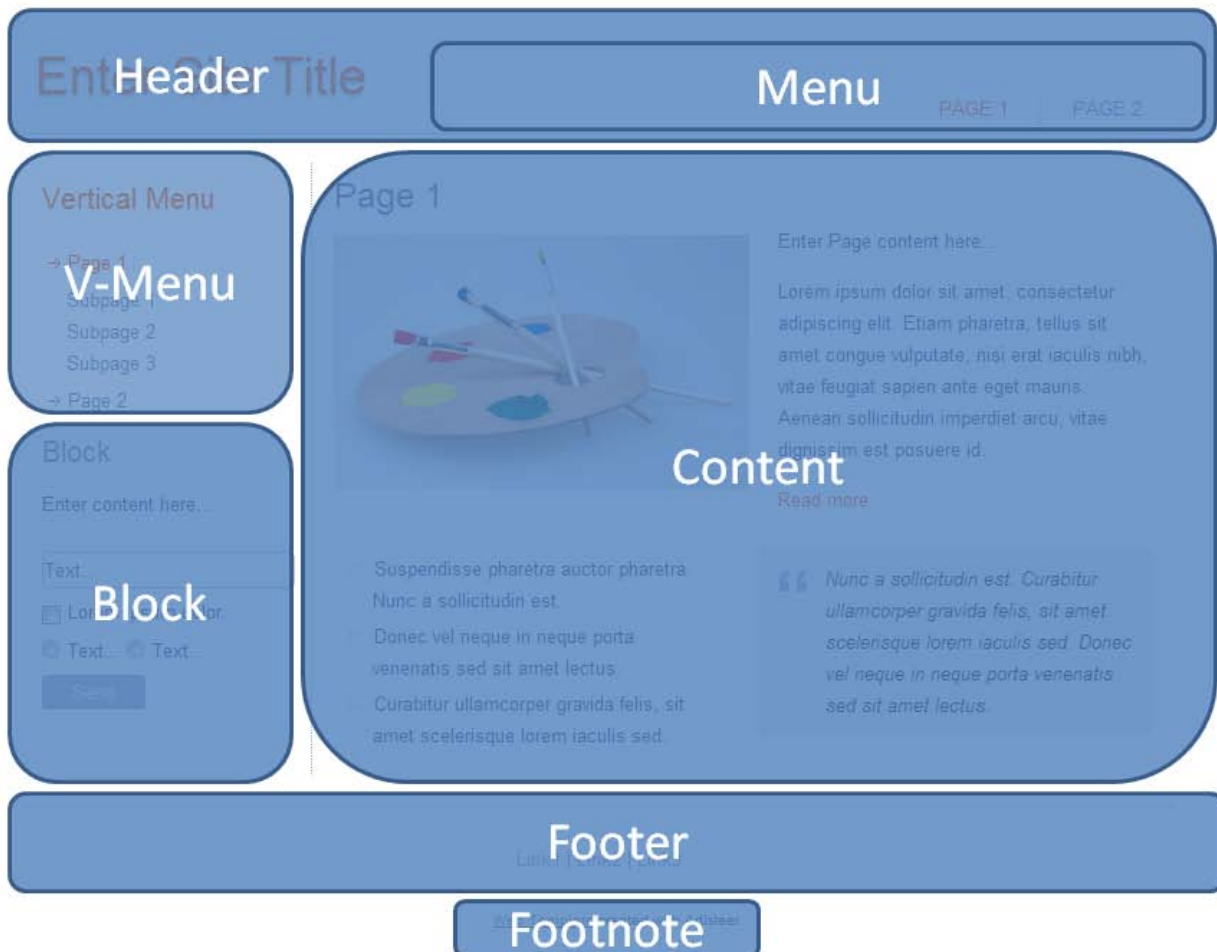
Ent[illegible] Header Title

Menu

PAGE 1 PAGE 2

Vertical Menu

→ Page 1
V-Menu
Subpage 1
Subpage 2
Subpage 3
→ Page 2

Block

Enter content here...

Text...

Lor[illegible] Block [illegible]or.

Text... Text...

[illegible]

Page 1

Enter Page content here...

Lorem ipsum dolor sit amet, consectetur adipiscing elit. Etiam pharetra, tellus sit amet congue vulputate, nisi erat iaculis nibh, vitae feugiat sapien ante eget mauris. Aenean sollicitudin imperdiet arcu, vitae dignissim est posuere id.

Content

Read more

Suspendisse pharetra auctor pharetra. Nunc a sollicitudin est.

Donec vel neque in neque porta venenatis sed sit amet lectus.

Curabitur ullamcorper gravida felis, sit amet scelerisque lorem iaculis sed.

Nunc a sollicitudin est. Curabitur ullamcorper gravida felis, sit amet scelerisque lorem iaculis sed. Donec vel neque in neque porta venenatis sed sit amet lectus.

Footer

Link1 | Link2 | Link3

Footnote
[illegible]